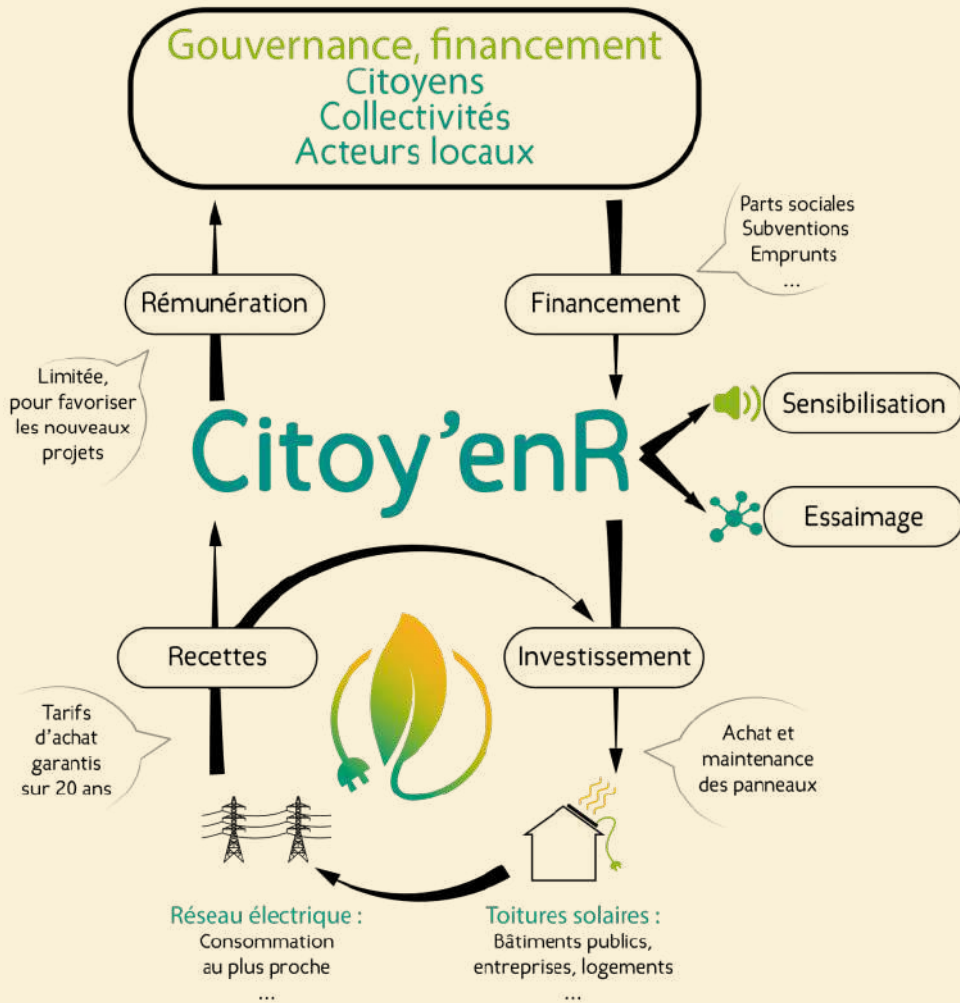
Gouvernance, financement
Citoyens
Collectivités
Acteurs locaux

Parts sociales
Subventions
Emprunts
...

Rémunération

Financement

Limitée, pour favoriser les nouveaux projets

Citoy'enR

Sensibilisation

Essaimage

Recettes

Investissement

Tarifs d'achat garantis sur 20 ans

Achat et maintenance des panneaux

Réseau électrique :
Consommation au plus proche
...

Toitures solaires :
Bâtiments publics, entreprises, logements
...